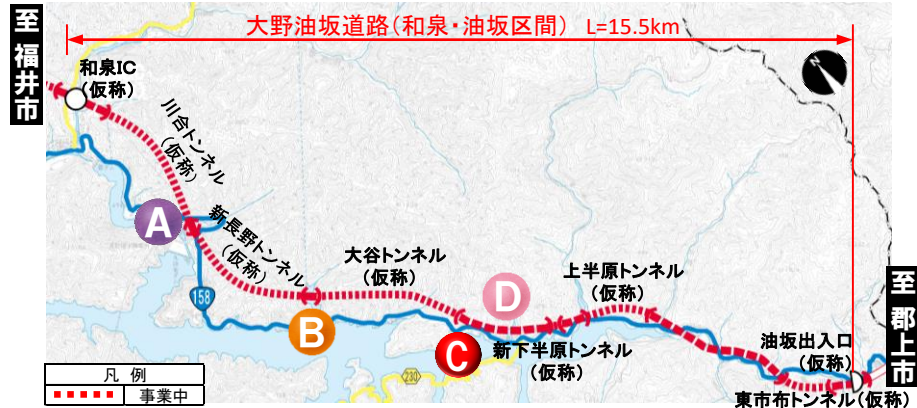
至福井市

大野油坂道路（和泉・油坂区間） L=15.5km

和泉IC（仮称）

川合トンネル（仮称）

A

新長野トンネル（仮称）

158

B

大谷トンネル（仮称）

D

C

上半原トンネル（仮称）

新下半原トンネル（仮称）

230

油坂出入口（仮称）

東市布トンネル（仮称）

至郡上市

凡例
事業中